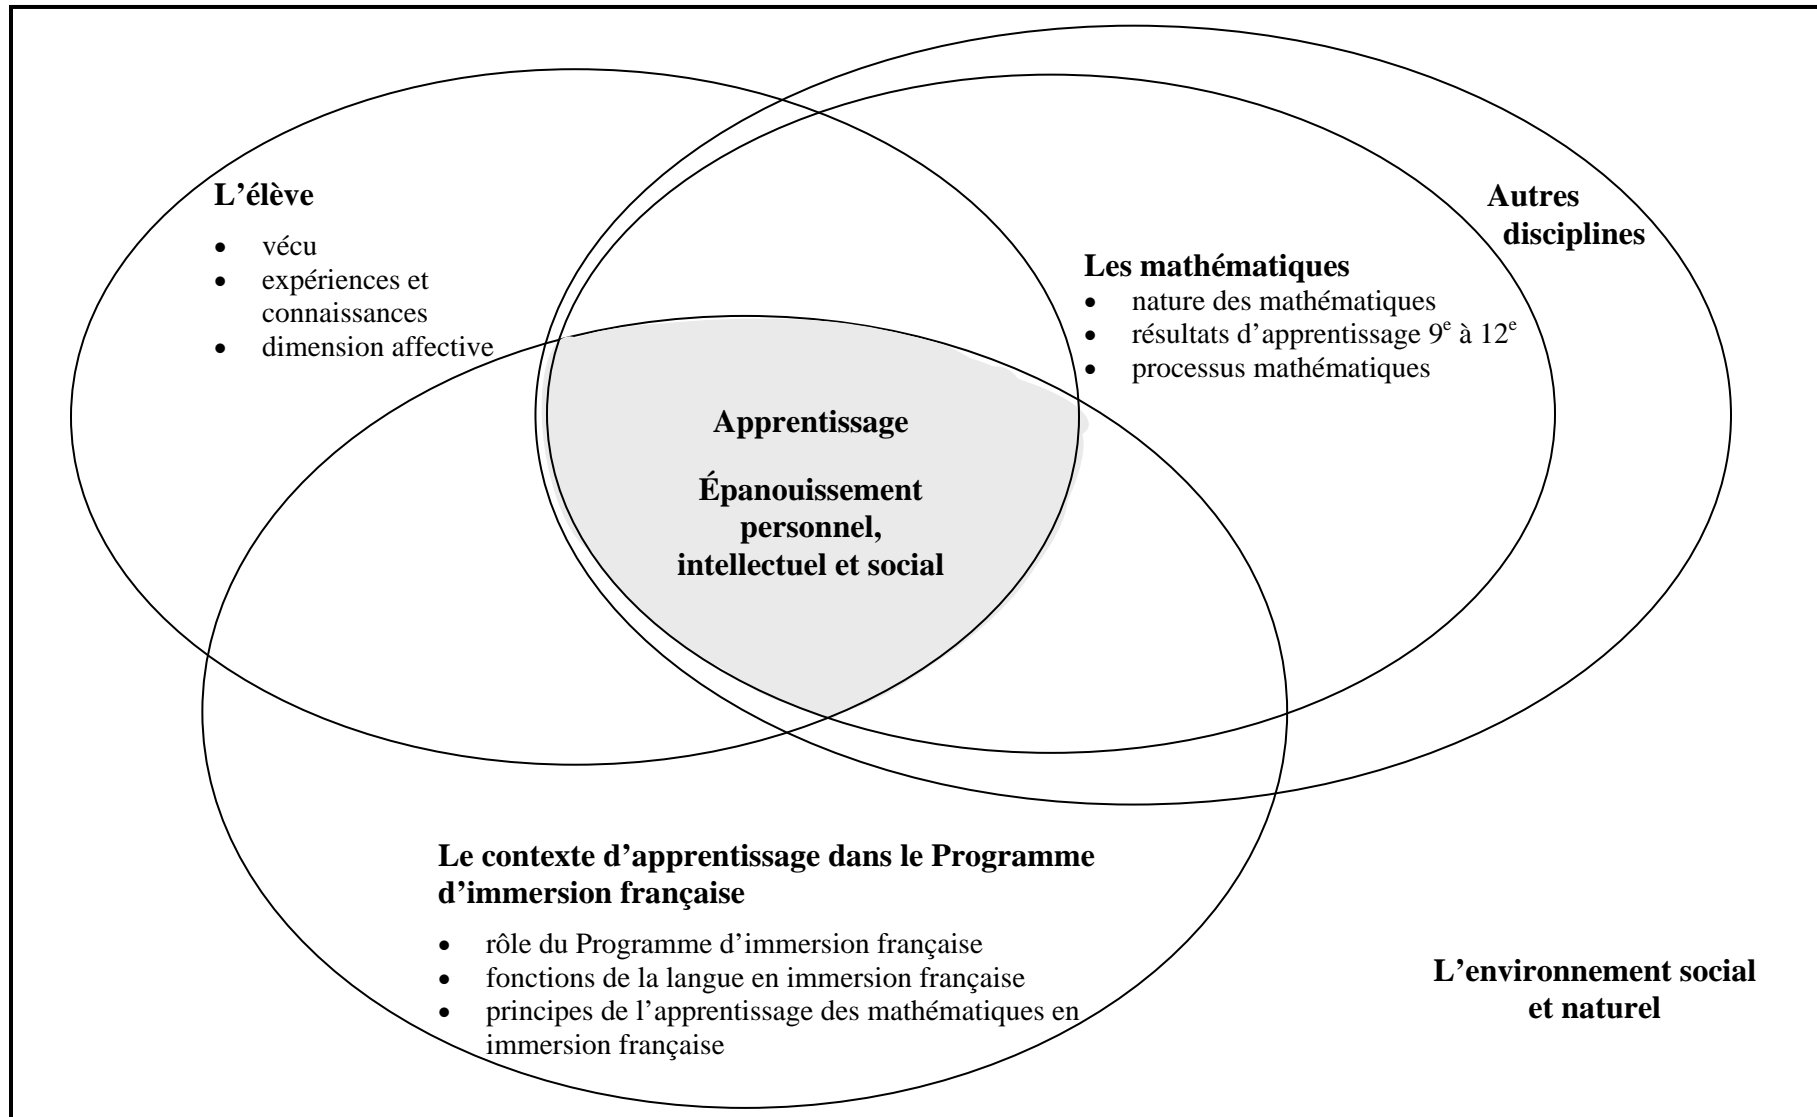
L’élève

- vécu
- expériences et connaissances
- dimension affective

Autres disciplines

Les mathématiques

- nature des mathématiques
- résultats d’apprentissage $9^e$ à $12^e$
- processus mathématiques

Apprentissage

Épanouissement personnel, intellectuel et social

Le contexte d’apprentissage dans le Programme d’immersion française

- rôle du Programme d’immersion française
- fonctions de la langue en immersion française
- principes de l’apprentissage des mathématiques en immersion française

L’environnement social et naturel